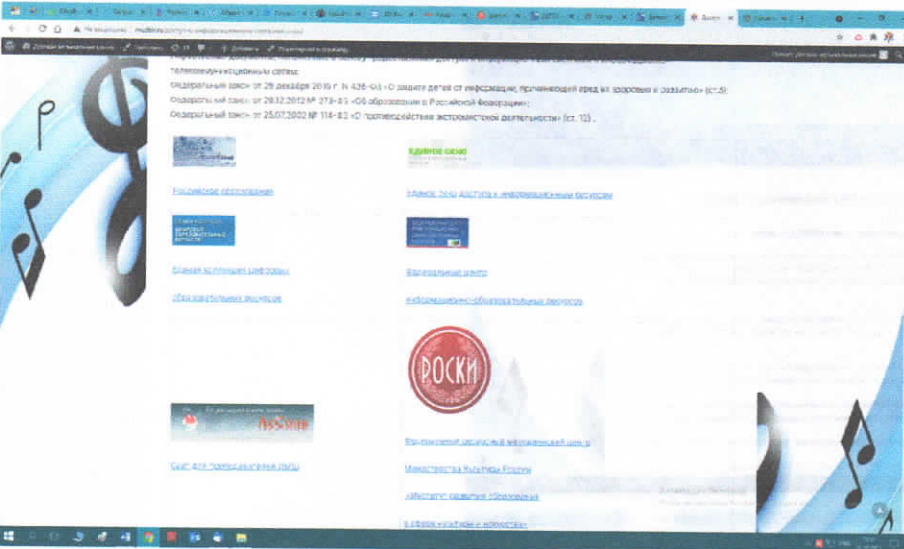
телекоммуникационным сетям:

Федеральный закон от 29 декабря 2010 г. N 436-ФЗ «О защите детей от информации, причиняющей вред их здоровью и развитию» (ст.5);

Федеральный закон от 29.12.2012 № 273-ФЗ «Об образовании в Российской Федерации»;

Федеральный закон от 25.07.2002 № 114-ФЗ «О противодействии экстремистской деятельности» (ст. 13).

Российское образование

ЕДИНОЕ ОКНО

Единое окно доступа к информационным ресурсам

Единая коллекция цифровых

Федеральный центр

образовательных ресурсов

информационно-образовательных ресурсов

РОСКИ

Сайт для слабовидящих людей

Федеральный ресурсный информационный центр

Министерства Культуры России

«Институт развития образования

в сфере культуры и искусства»